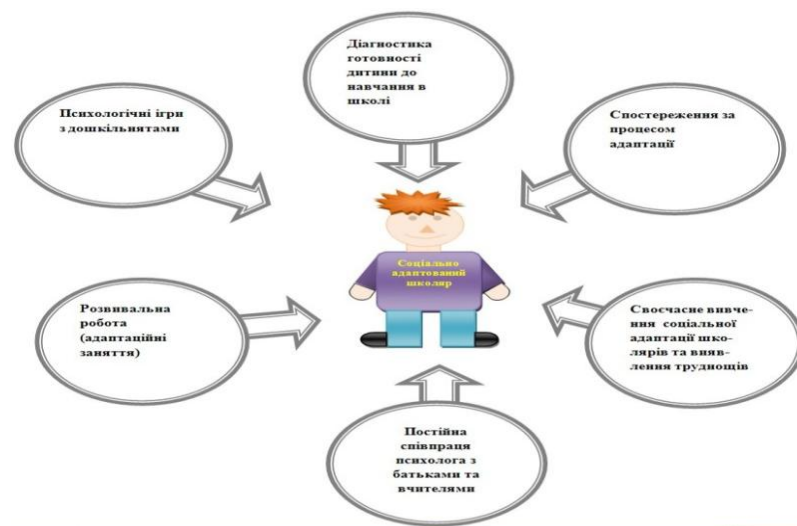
Діагностика готовності дитини до навчання в школі

Психологічні ігри з дошкільнятами

Спостереження за процесом адаптації

Соціально адаптований школяр

Розвивальна робота (адаптаційні заняття)

Своєчасне вивчення соціальної адаптації школярів та виявлення труднощів

Постійна співпраця психолога з батьками та вчителями